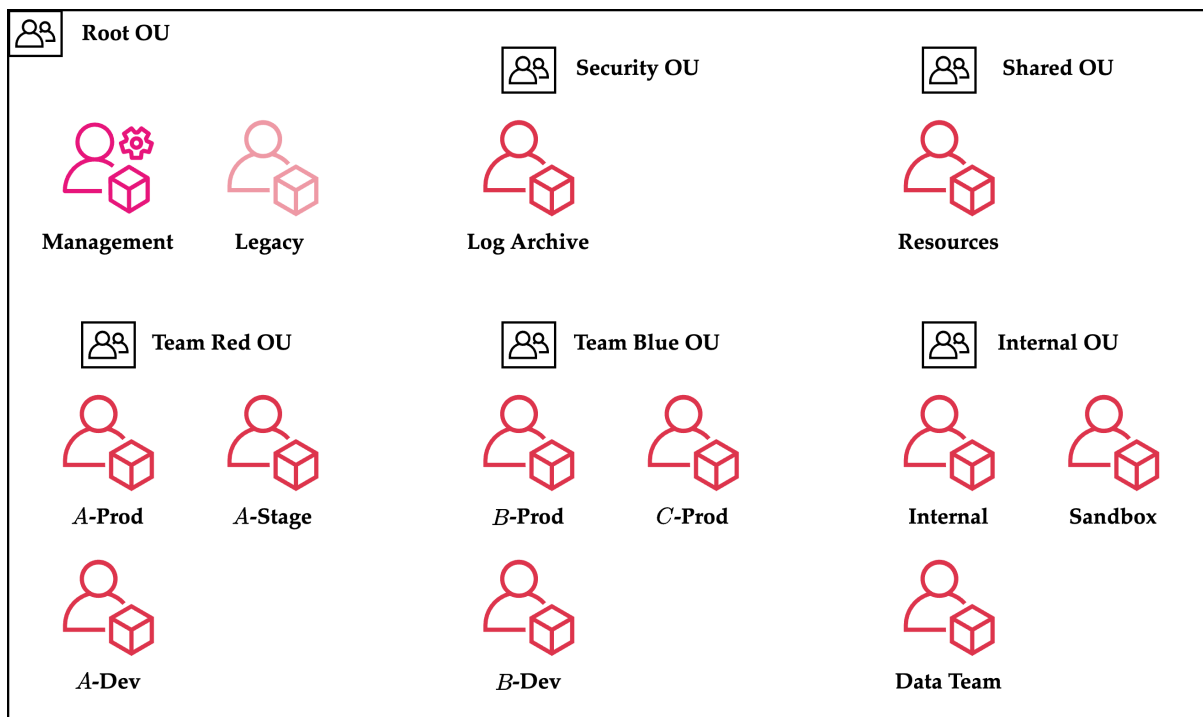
Root OU

Security OU

Shared OU

Management

Legacy

Log Archive

Resources

Team Red OU

Team Blue OU

Internal OU

$A$-Prod

$A$-Stage

$B$-Prod

$C$-Prod

Internal

Sandbox

$A$-Dev

$B$-Dev

Data Team